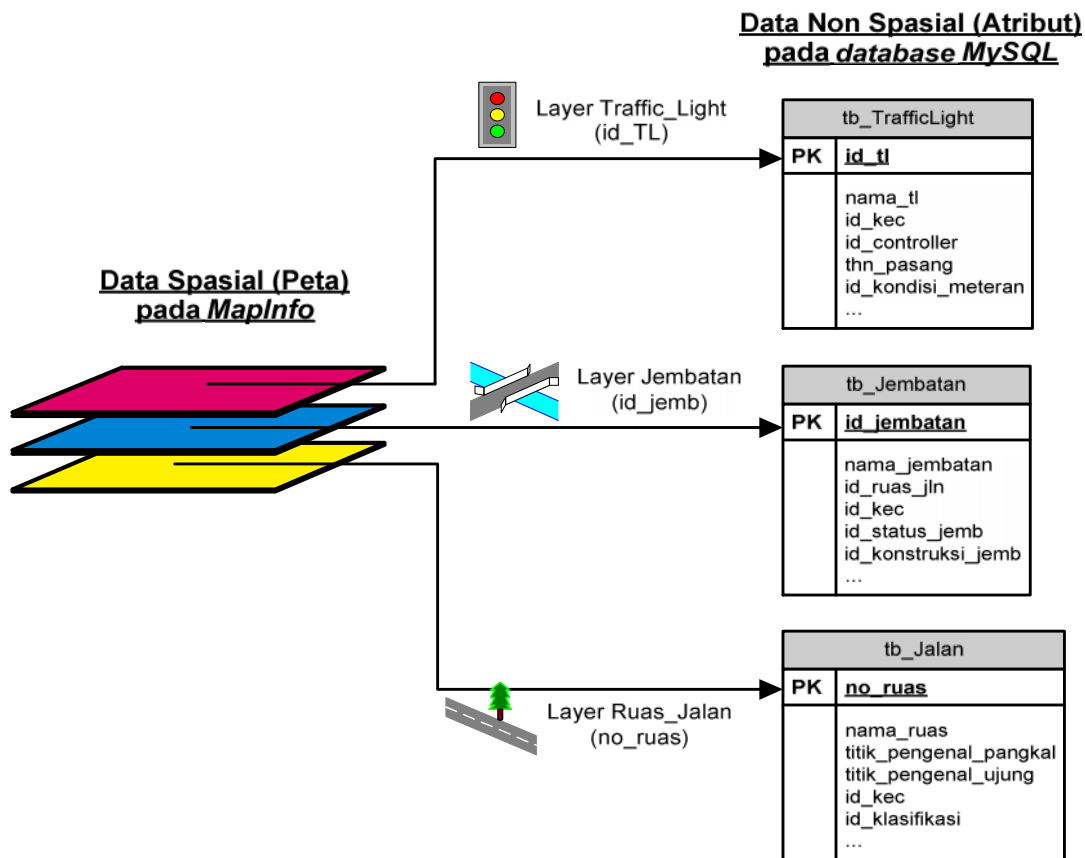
Data Non Spasial (Atribut) pada database MySQL

Layer Traffic_Light (id_TL)

| tb_TrafficLight | |
|---|---|
| PK | id_tl |
| | nama_tl id_kec id_controller thn_pasang id_kondisi_meteran ... |

Data Spasial (Peta) pada MapInfo

Layer Jembatan (id_jemb)

| tb_Jembatan | |
|---|---|
| PK | id_jembatan |
| | nama_jembatan id_ruas_jln id_kec id_status_jemb id_konstruksi_jemb ... |

Layer Ruas_Jalan (no_ruas)

| tb_Jalan | |
|---|---|
| PK | no_ruas |
| | nama_ruas titik_pengenal_pangkal titik_pengenal_ujung id_kec id_klasifikasi ... |